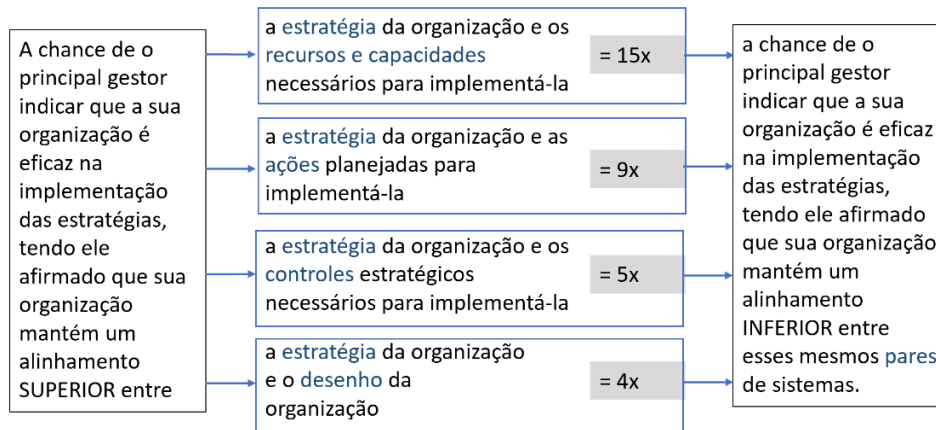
A chance de o principal gestor indicar que a sua organização é eficaz na implementação das estratégias, tendo ele afirmado que sua organização mantém um alinhamento SUPERIOR entre

a estratégia da organização e os recursos e capacidades necessários para implementá-la = 15x

a estratégia da organização e as ações planejadas para implementá-la = 9x

a estratégia da organização e os controles estratégicos necessários para implementá-la = 5x

a estratégia da organização e o desenho da organização = 4x

a chance de o principal gestor indicar que a sua organização é eficaz na implementação das estratégias, tendo ele afirmado que sua organização mantém um alinhamento INFERIOR entre esses mesmos pares de sistemas.